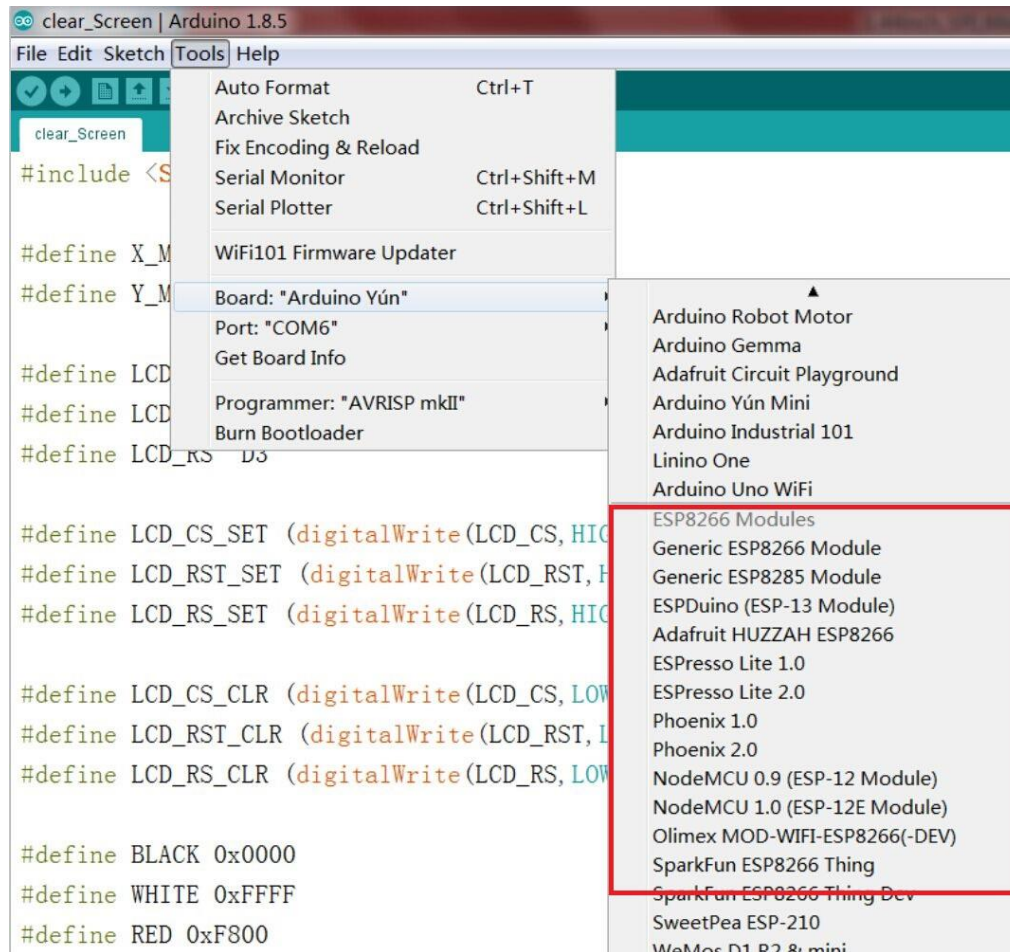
clear_Screen | Arduino 1.8.5

File Edit Sketch Tools Help

clear_Screen

#include <S
#define X_M
#define Y_M
#define LCD
#define LCD
#define LCD_RS D3
#define LCD_CS_SET (digitalWrite(LCD_CS, HIG
#define LCD_RST_SET (digitalWrite(LCD_RST, H
#define LCD_RS_SET (digitalWrite(LCD_RS, HIG
#define LCD_CS_CLR (digitalWrite(LCD_CS, LOW
#define LCD_RST_CLR (digitalWrite(LCD_RST, L
#define LCD_RS_CLR (digitalWrite(LCD_RS, LOW
#define BLACK 0x0000
#define WHITE 0xFFFF
#define RED 0xF800

Auto Format Ctrl+T
Archive Sketch
Fix Encoding & Reload
Serial Monitor Ctrl+Shift+M
Serial Plotter Ctrl+Shift+L
WiFi101 Firmware Updater
Board: "Arduino Yún"
Port: "COM6"
Get Board Info
Programmer: "AVRISP mkII"
Burn Bootloader

Arduino Robot Motor
Arduino Gemma
Adafruit Circuit Playground
Arduino Yún Mini
Arduino Industrial 101
Linino One
Arduino Uno WiFi
ESP8266 Modules
Generic ESP8266 Module
Generic ESP8285 Module
ESPDuino (ESP-13 Module)
Adafruit HUZZAH ESP8266
ESPresso Lite 1.0
ESPresso Lite 2.0
Phoenix 1.0
Phoenix 2.0
NodeMCU 0.9 (ESP-12 Module)
NodeMCU 1.0 (ESP-12E Module)
Olimex MOD-WIFI-ESP8266(-DEV)
SparkFun ESP8266 Thing
SparkFun ESP8266 Thing Dev
SweetPea ESP-210
WeMos D1 R2 & mini